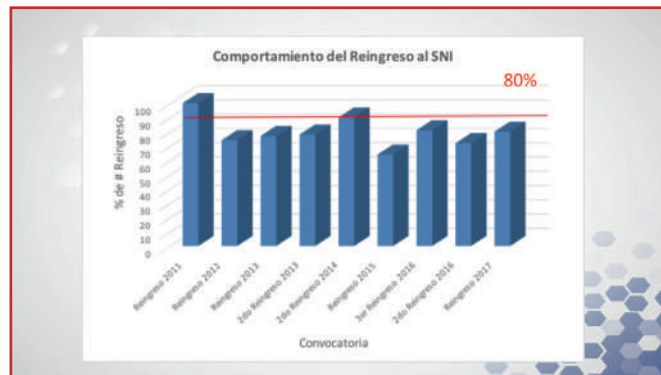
Comportamiento del Reingreso al SNI

80%

% de # Reingreso

100
90
80
70
60
50
40
30
20
10
0

Reingreso 2011
Reingreso 2012
Reingreso 2013
2do Reingreso 2013
2do Reingreso 2014
Reingreso 2015
3er Reingreso 2016
2do Reingreso 2016
Reingreso 2017

Convocatoria